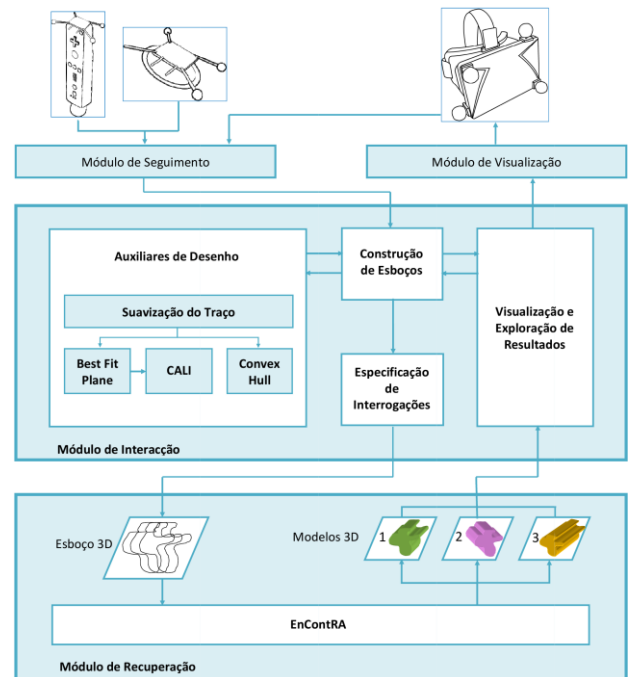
Módulo de Seguimento

Módulo de Visualização

Auxiliares de Desenho

Construção de Esboços

Suavização do Traço

Best Fit Plane

CALI

Convex Hull

Especificação de Interrogações

Visualização e Exploração de Resultados

Módulo de Interacção

Esboço 3D

Modelos 3D

1

2

3

EnContRA

Módulo de Recuperação